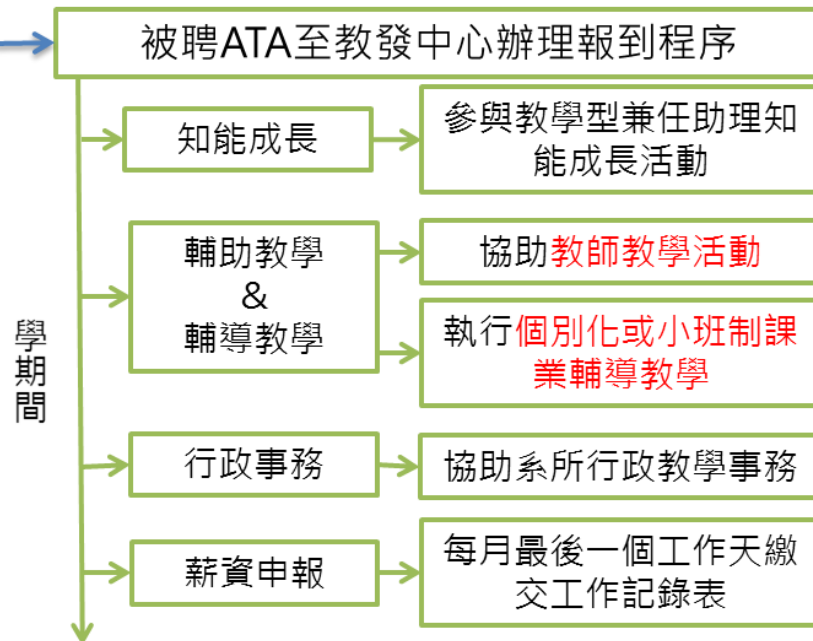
被聘ATA至教發中心辦理報到程序

學期間

知能成長

參與教學型兼任助理知能成長活動

輔助教學
&
輔導教學

協助教師教學活動

執行個別化或小班制課業輔導教學

行政事務

協助系所行政教學事務

薪資申報

每月最後一個工作天繳交工作記錄表